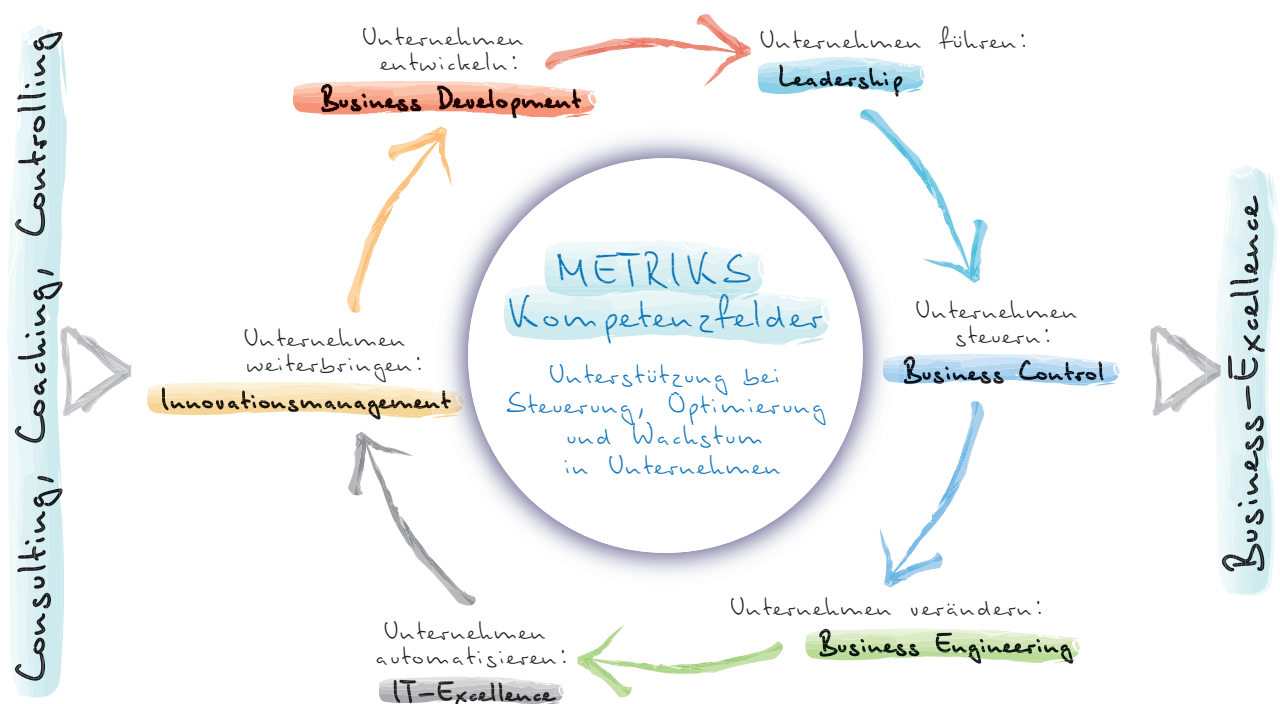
Consulting, Coaching, Controlling

Unternehmen entwickeln:
Business Development

Unternehmen führen:
Leadership

METRIKS
Kompetenzfelder

Unterstützung bei Steuerung, Optimierung und Wachstum in Unternehmen

Unternehmen weiterbringen:
Innovationsmanagement

Unternehmen steuern:
Business Control

Unternehmen verändern:
Business Engineering

Unternehmen automatisieren:
IT-Excellence

Business-Excellence